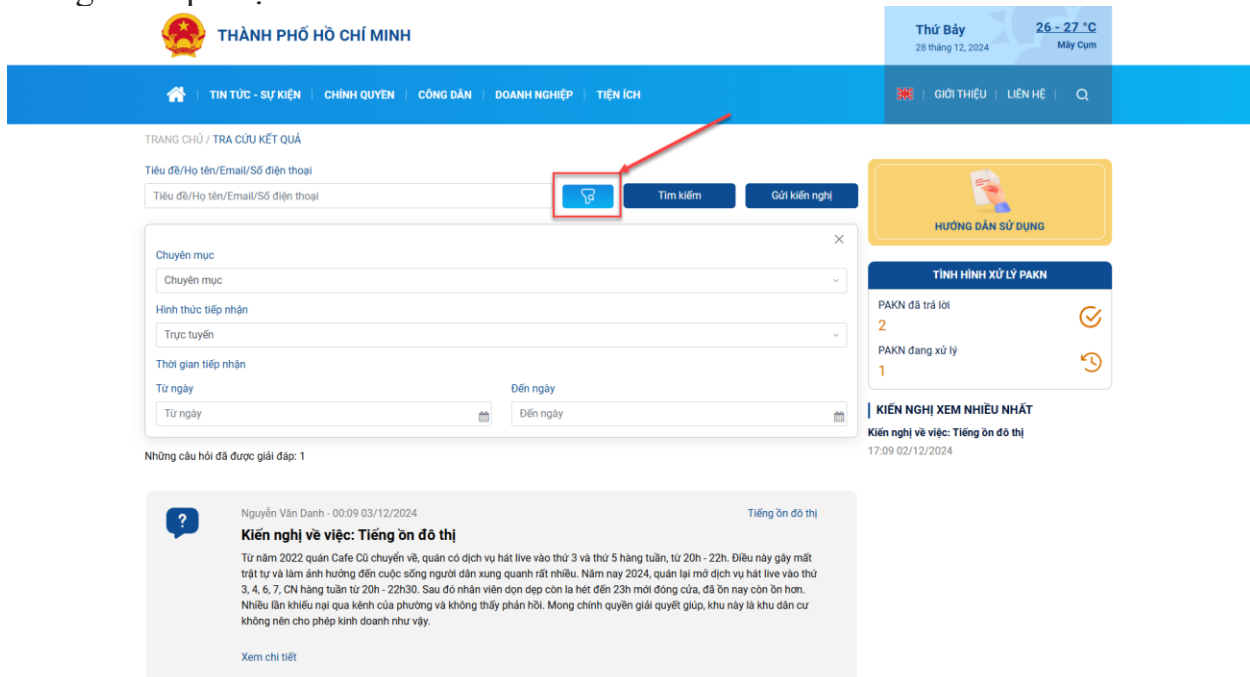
THÀNH PHỐ HỒ CHÍ MINH

Thứ Bảy
28 tháng 12, 2024
26 - 27 °C
Mây Cụm

TIN TỨC - SỰ KIỆN | CHÍNH QUYỀN | CÔNG DÂN | DOANH NGHIỆP | TIỆN ÍCH

GIỚI THIỆU | LIÊN HỆ

TRANG CHỦ / TRA CỨU KẾT QUẢ

Tiêu đề/Họ tên/Email/Số điện thoại
Tiêu đề/Họ tên/Email/Số điện thoại
Tìm kiếm
Gửi kiến nghị

Chuyên mục
Chuyên mục
Hình thức tiếp nhận
Trực tuyến
Thời gian tiếp nhận
Từ ngày
Từ ngày
Đến ngày
Đến ngày

Những câu hỏi đã được giải đáp: 1

Nguyễn Văn Danh - 00:09 03/12/2024
Tiếng ồn đô thị
Kiến nghị về việc: Tiếng ồn đô thị
Từ năm 2022 quán Cafe Cũ chuyển về, quán có dịch vụ hát live vào thứ 3 và thứ 5 hàng tuần, từ 20h - 22h. Điều này gây mất trật tự và làm ảnh hưởng đến cuộc sống người dân xung quanh rất nhiều. Năm nay 2024, quán lại mở dịch vụ hát live vào thứ 3, 4, 6, 7, CN hàng tuần từ 20h - 22h30. Sau đó nhân viên dọn dẹp còn la hét đến 23h mới đóng cửa, đã ồn nay còn ồn hơn. Nhiều lần khiếu nại qua kênh của phường và không thấy phản hồi. Mong chính quyền giải quyết giúp, khu này là khu dân cư không nên cho phép kinh doanh như vậy.
Xem chi tiết

HƯỚNG DẪN SỬ DỤNG

TÌNH HÌNH XỬ LÝ PAKN
PAKN đã trả lời
2
PAKN đang xử lý
1

KIẾN NGHỊ XEM NHIỀU NHẤT
Kiến nghị về việc: Tiếng ồn đô thị
17:09 02/12/2024